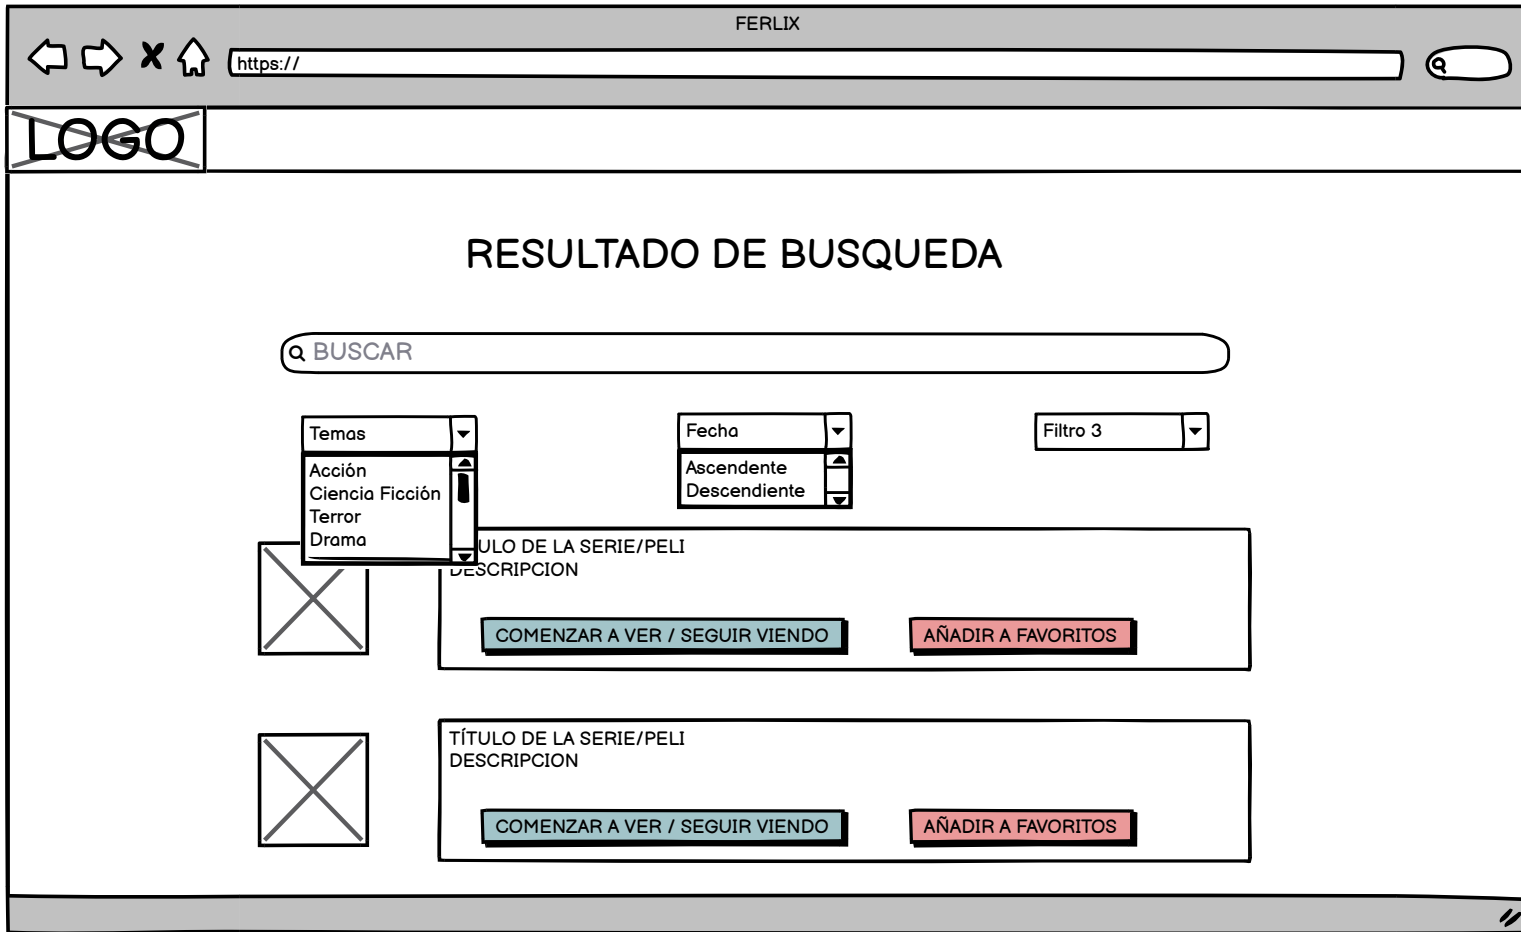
FERLIX

https://

LOGO

RESULTADO DE BUSQUEDA

BUSCAR

Temas

Acción
Ciencia Ficción
Terror
Drama

Fecha

Ascendente
Descendiente

Filtro 3

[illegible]ULO DE LA SERIE/PELI
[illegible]SCRIPCION

COMENZAR A VER / SEGUIR VIENDO

AÑADIR A FAVORITOS

TÍTULO DE LA SERIE/PELI
DESCRIPCION

COMENZAR A VER / SEGUIR VIENDO

AÑADIR A FAVORITOS